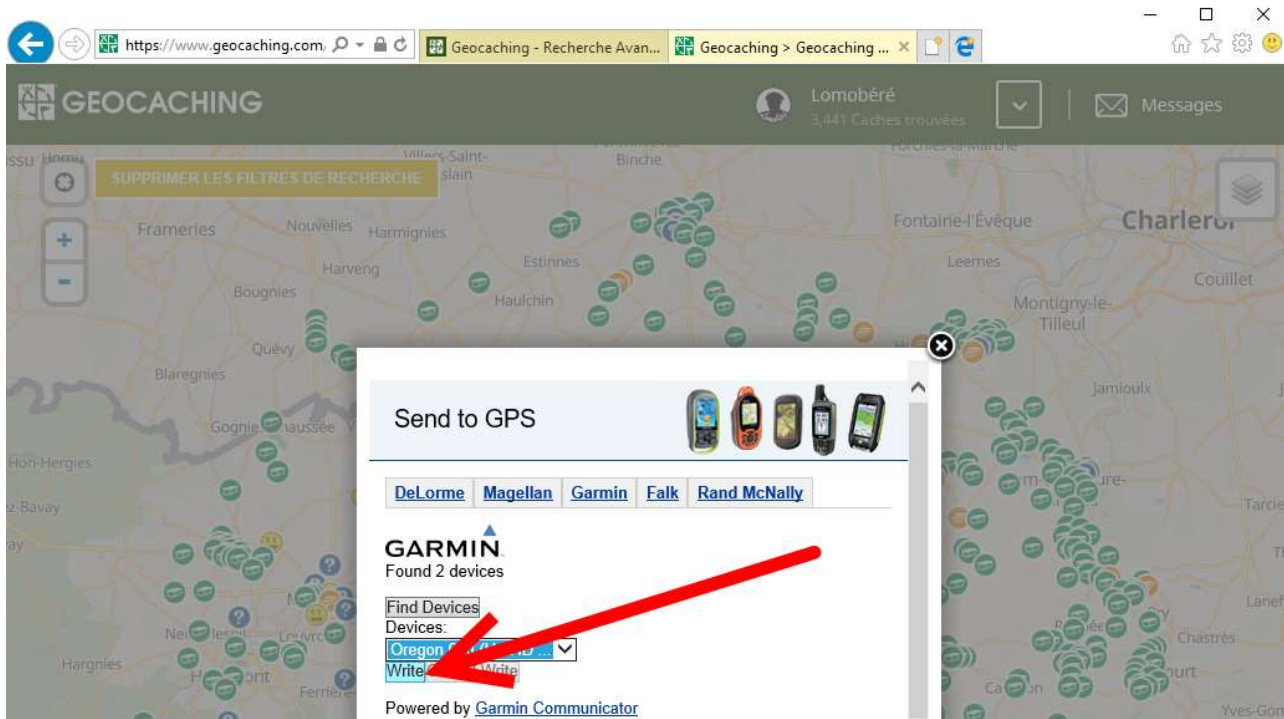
https://www.geocaching.com

Geocaching - Recherche Avan...

Geocaching > Geocaching ...

GEOCACHING

Lomobéré
3,441 Caches trouvées

Messages

SUPPRIMER LES FILTRES DE RECHERCHE

+
-

Binche
Frameries
Nouvelles
Harmignies
Estinnes
Harveng
Bougnies
Haulchin
Quévy
Blaregnies
Gognies-Chaussée
Hon-Hergies
Fontaine-l'Évêque
Charleroi
Leernes
Couillet
Montigny-le-Tilleul
Jamioulx
Hargnies
Chastrès
Lanef
Tarcie

Send to GPS

DeLorme | Magellan | Garmin | Falk | Rand McNally

GARMIN.
Found 2 devices

Find Devices
Devices:
Oregon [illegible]
Write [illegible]Write

Powered by Garmin Communicator